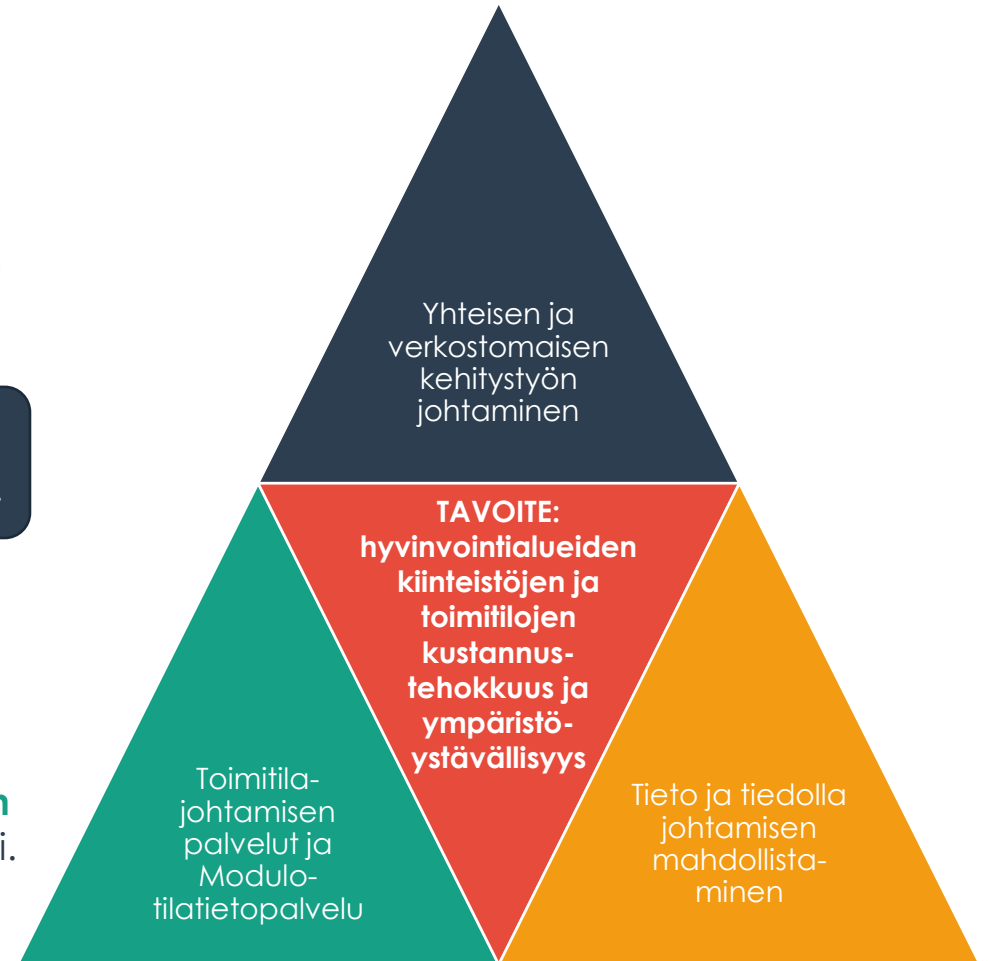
Yhteisen ja verkostomaisen kehitystyön johtaminen

TAVOITE: hyvinvointialueiden kiinteistöjen ja toimitilojen kustannustehokkuus ja ympäristöystävällisyys

Toimitilajohtamisen palvelut ja Modulotilatietopalvelu

Tieto ja tiedolla johtamisen mahdollistaminen

n
i.